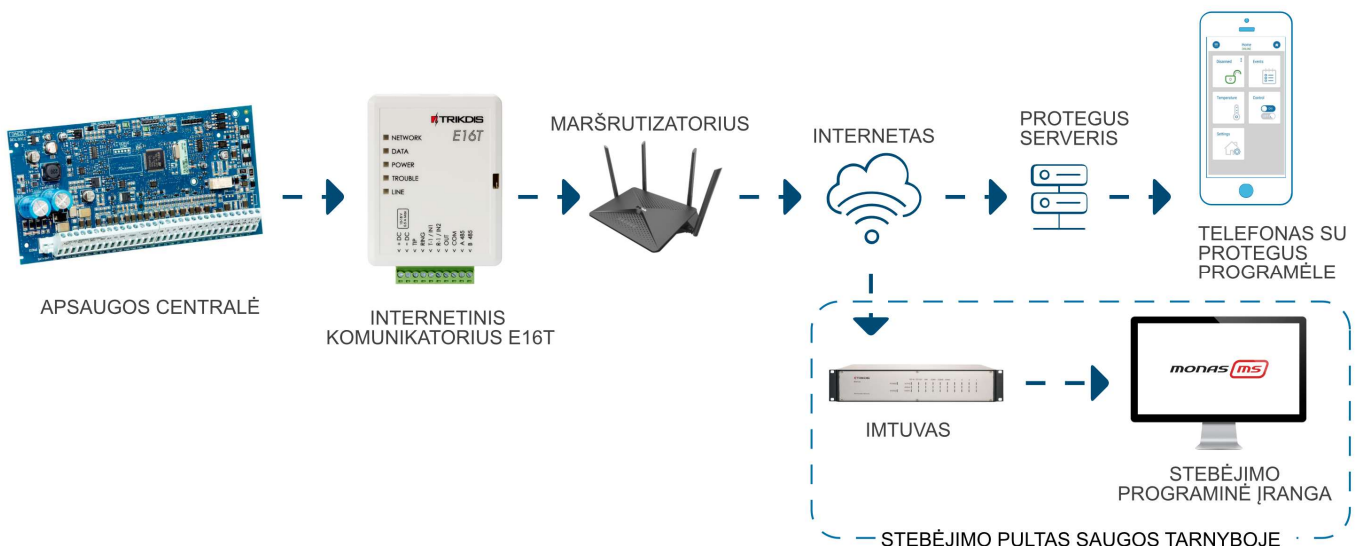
APSAUGOS CENTRALĖ

TRIKDIS
E16T
NETWORK
DATA
POWER
TROUBLE
LINE

INTERNETINIS KOMUNIKATORIUS E16T

MARŠRUTIZATORIUS

INTERNETAS

PROTEGUS SERVERIS

TELEFONAS SU PROTEGUS PROGRAMĖLE

IMTUVAS

MONAS MS

STEBĖJIMO PROGRAMINĖ ĮRANGA

STEBĖJIMO PULTAS SAUGOS TARNYBOJE